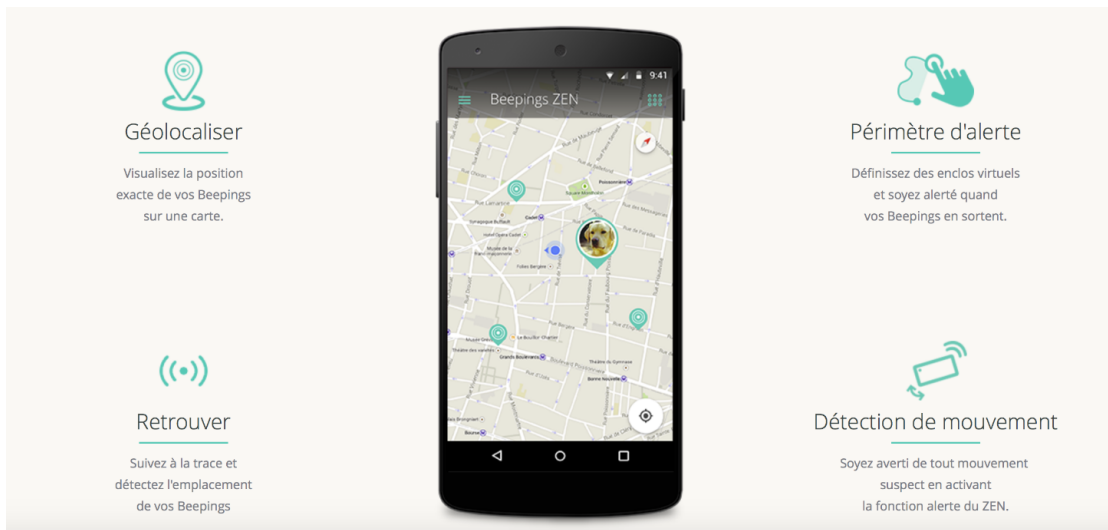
Géolocaliser

Visualisez la position exacte de vos Beepings sur une carte.

Retrouver

Suivez à la trace et détectez l'emplacement de vos Beepings

9:41

Beepings ZEN

Cadet

Grands Boulevards

Bourse

Périmètre d'alerte

Définissez des enclos virtuels et soyez alerté quand vos Beepings en sortent.

Détection de mouvement

Soyez averti de tout mouvement suspect en activant la fonction alerte du ZEN.